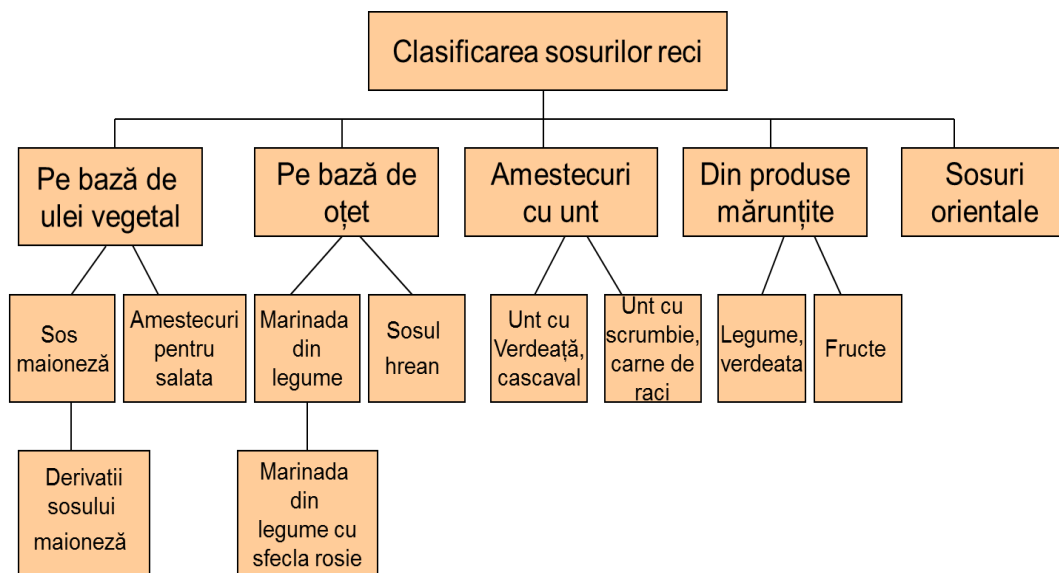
Clasificarea sosurilor reci

Pe bază de ulei vegetal

Pe bază de oțet

Amestecuri cu unt

Din produse mărunțite

Sosuri orientale

Sos maioneză

Amestecuri pentru salata

Marinada din legume

Sosul hrean

Unt cu Verdeață, cascaval

Unt cu scrumbie, carne de raci

Legume, verdeata

Fructe

Derivatii sosului maioneză

Marinada din legume cu sfecla rosie